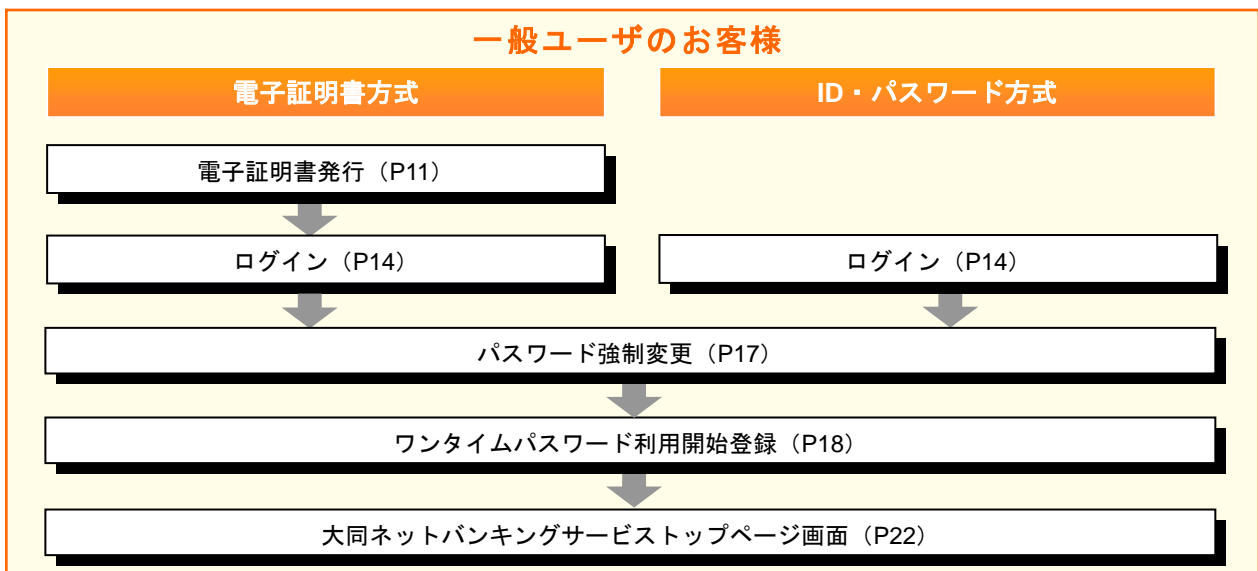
一般ユーザのお客様

電子証明書方式

ID・パスワード方式

電子証明書発行（P11）

ログイン（P14）

ログイン（P14）

パスワード強制変更（P17）

ワンタイムパスワード利用開始登録（P18）

大同ネットバンキングサービストップページ画面（P22）